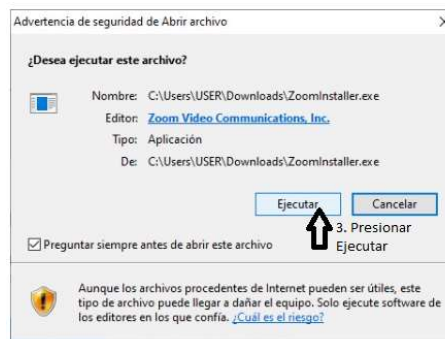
Advertencia de seguridad de Abrir archivo

¿Desea ejecutar este archivo?

Nombre: C:\Users\USER\Downloads\ZoomInstaller.exe
Editor: Zoom Video Communications, Inc.
Tipo: Aplicación
De: C:\Users\USER\Downloads\ZoomInstaller.exe

Ejecutar
Cancelar

3. Presionar Ejecutar

Preguntar siempre antes de abrir este archivo

Aunque los archivos procedentes de Internet pueden ser útiles, este tipo de archivo puede llegar a dañar el equipo. Solo ejecute software de los editores en los que confía. ¿Cuál es el riesgo?